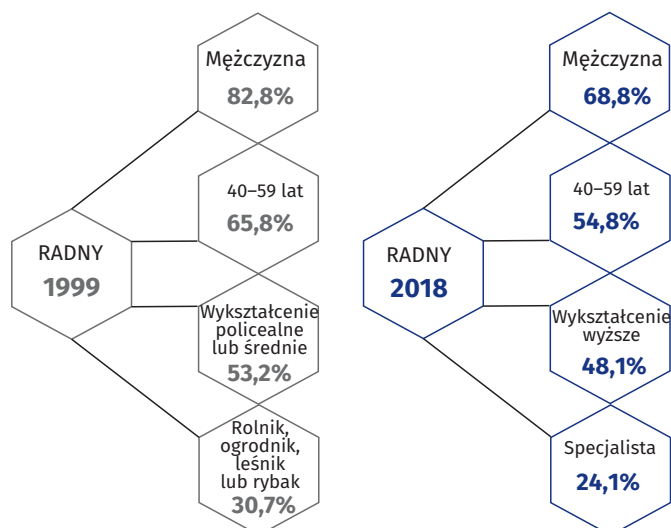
Mężczyzna
82,8%

40–59 lat
65,8%

RADNY
1999

Wykształcenie policealne lub średnie
53,2%

Rolnik, ogrodnik, leśnik lub rybak
30,7%

Mężczyzna
68,8%

40–59 lat
54,8%

RADNY
2018

Wykształcenie wyższe
48,1%

Specjalista
24,1%